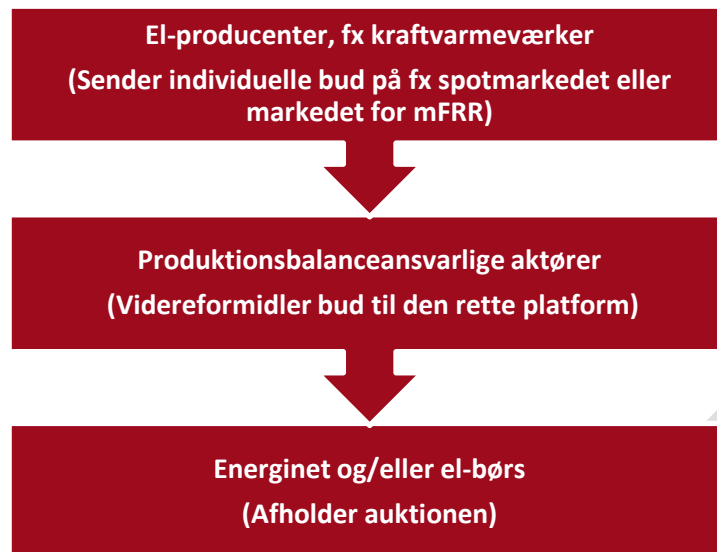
El-producenter, fx kraftvarmeværker

(Sender individuelle bud på fx spotmarkedet eller markedet for mFRR)

Produktionsbalanceansvarlige aktører

(Videreformidler bud til den rette platform)

Energinet og/eller el-børs

(Afholder auktionen)